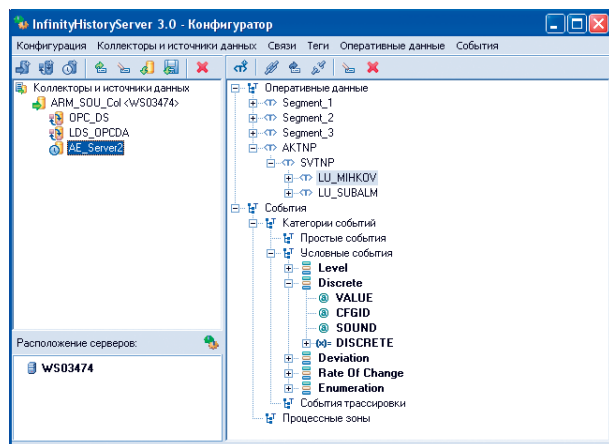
InfinityHistoryServer 3.0 - Конфигуратор

Конфигурация Коллекторы и источники данных Связи Теги Оперативные данные События

Коллекторы и источники данных
ARM_SOU_Col <WS03474>
OPC_DS
LDS_OPCDA
AE_Server2

Расположение серверов:
WS03474

Оперативные данные
Segment_1
Segment_2
Segment_3
AKTNP
SVTNP
LU_MIHKOV
LU_SUBALM
События
Категории событий
Простые события
Условные события
Level
Discrete
VALUE
CFGID
SOUND
DISCRETE
Deviation
Rate Of Change
Enumeration
События трассировки
Процессные зоны